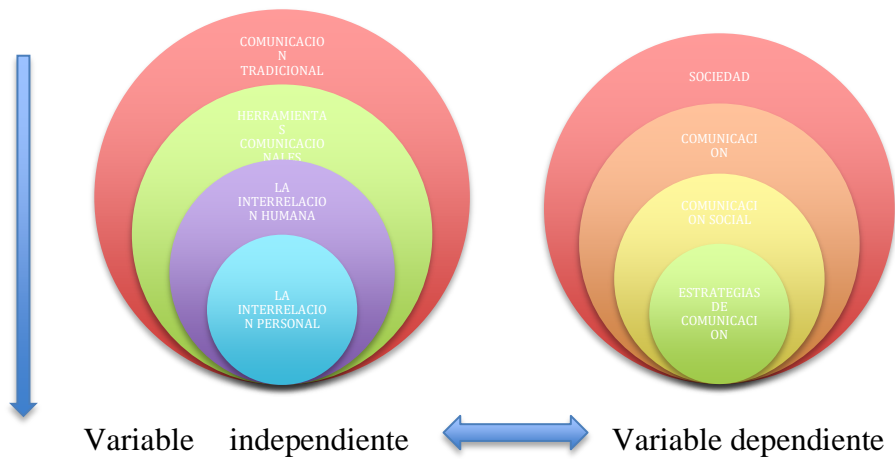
COMUNICACION TRADICIONAL

HERRAMIENTAS COMUNICACIONALES

LA INTERRELACION HUMANA

LA INTERRELACION PERSONAL

SOCIEDAD

COMUNICACION

COMUNICACION SOCIAL

ESTRATEGIAS DE COMUNICACION

Variable independiente

Variable dependiente